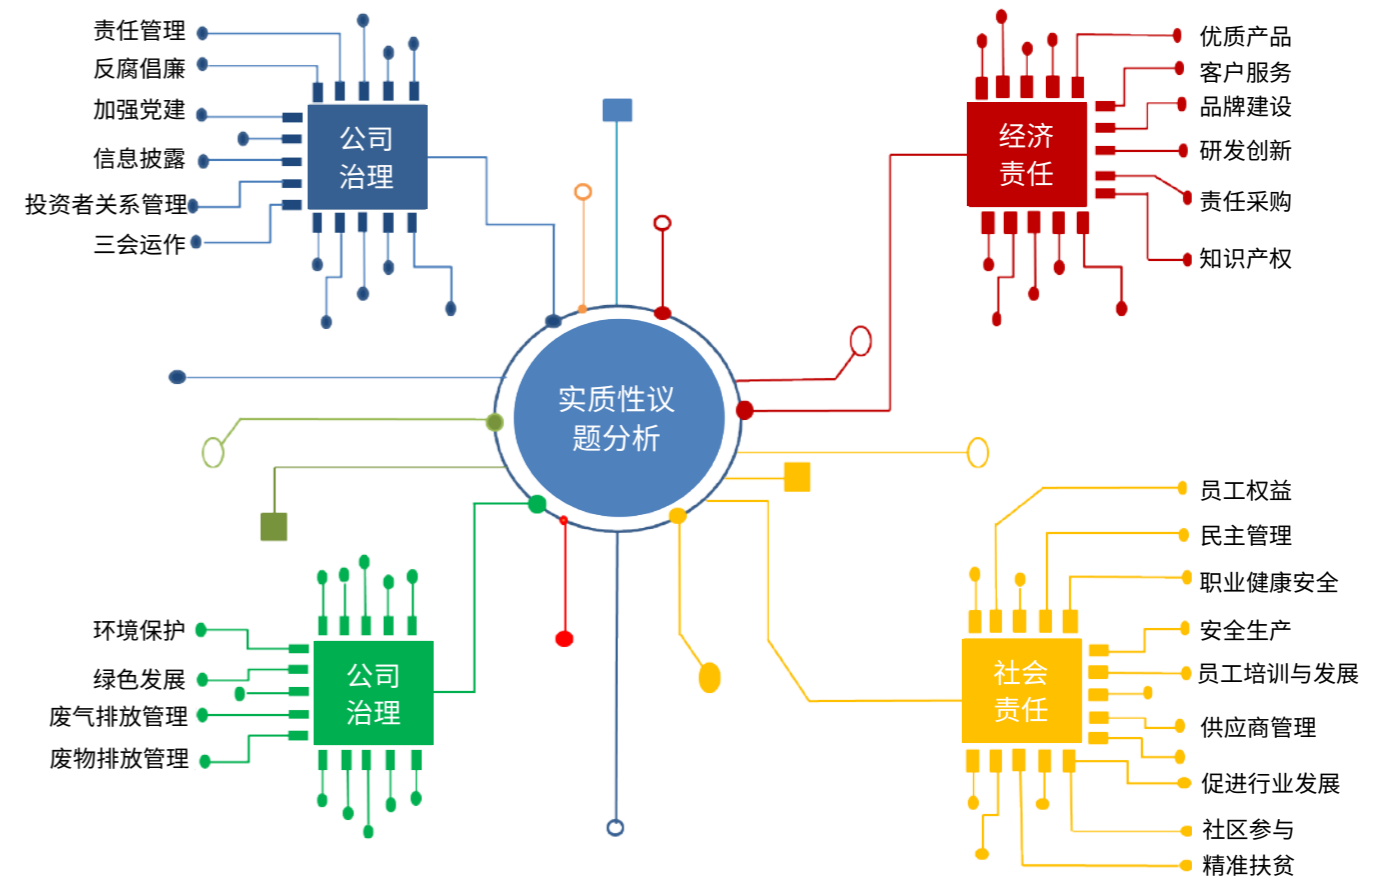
责任管理
反腐倡廉
加强党建
信息披露
投资者关系管理
三会运作

公司
治理

经济
责任

优质产品
客户服务
品牌建设
研发创新
责任采购
知识产权

实质性议
题分析

员工权益
民主管理
职业健康安全
安全生产
员工培训与发展
供应商管理
促进行业发展
社区参与
精准扶贫

社会
责任

环境保护
绿色发展
废气排放管理
废物排放管理

公司
治理